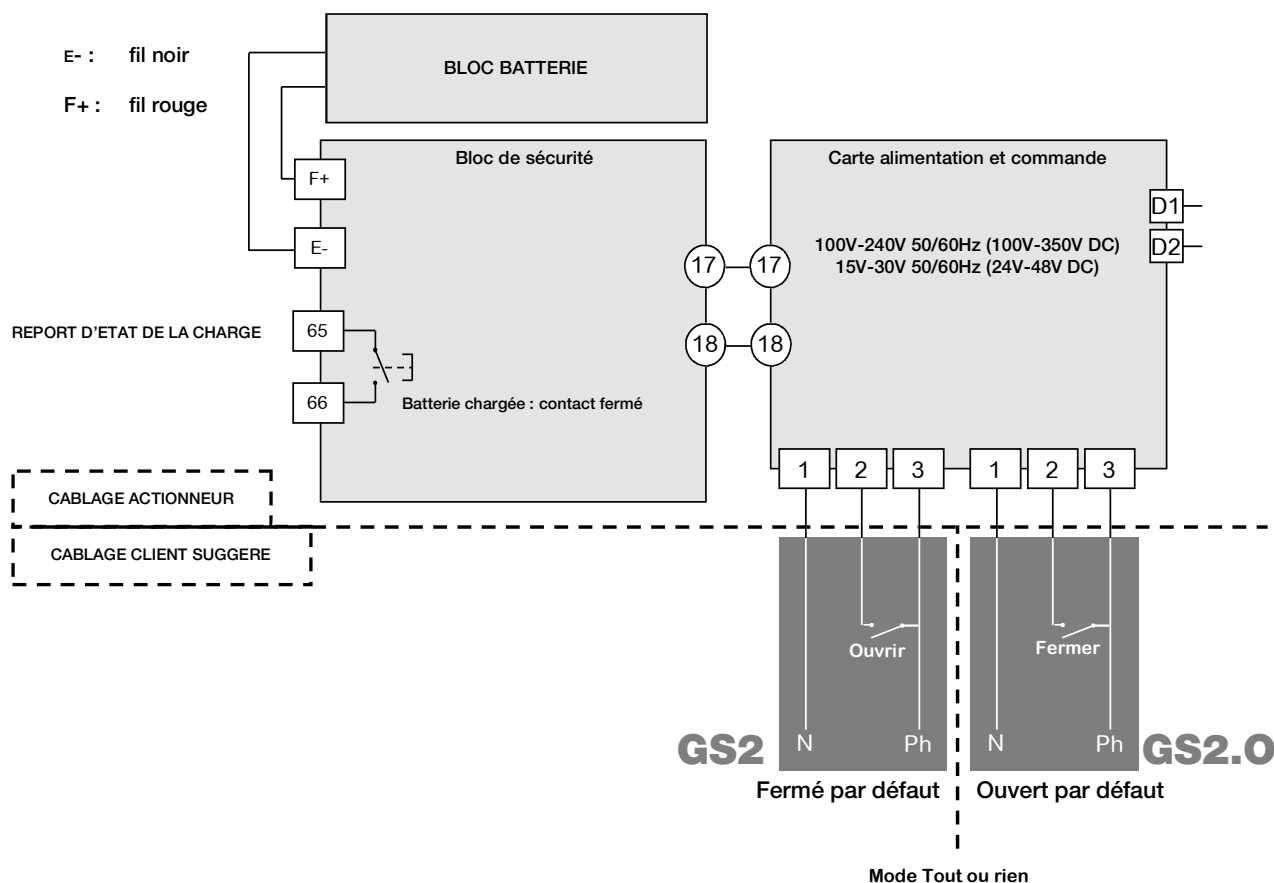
E- : fil noir

F+ : fil rouge

BLOC BATTERIE

Bloc de sécurité

F+

E-

REPORT D'ETAT DE LA CHARGE

65

66

Batterie chargée : contact fermé

17

18

17

18

Carte alimentation et commande

D1

D2

100V-240V 50/60Hz (100V-350V DC)
15V-30V 50/60Hz (24V-48V DC)

1 2 3 1 2 3

CABLAGE ACTIONNEUR

CABLAGE CLIENT SUGGERE

Ouvrir

N Ph

GS2

Fermé par défaut

Fermer

N Ph

GS2.O

Ouvert par défaut

Mode Tout ou rien